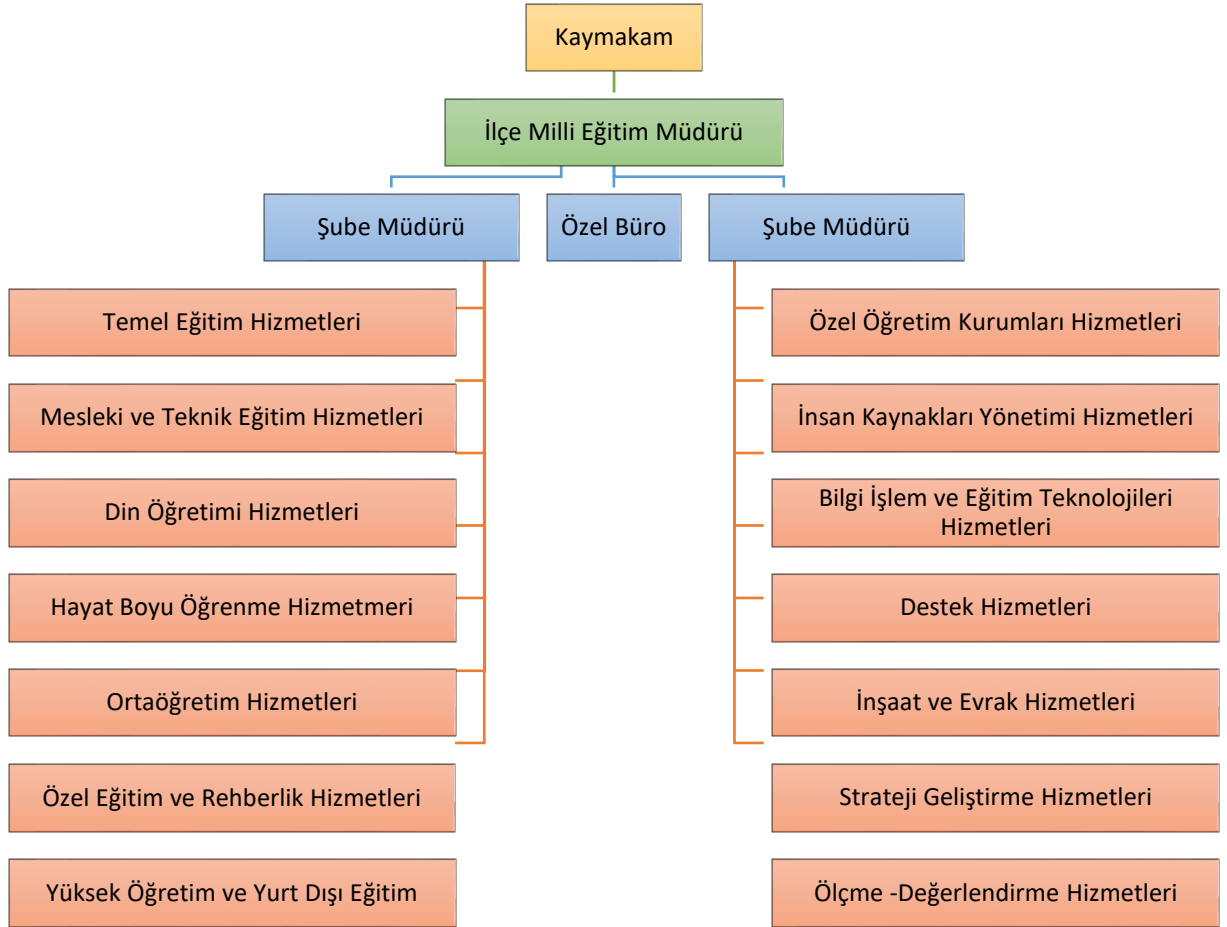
Kaymakam

İlçe Milli Eğitim Müdürü

Şube Müdürü

Özel Büro

Şube Müdürü

Temel Eğitim Hizmetleri

Mesleki ve Teknik Eğitim Hizmetleri

Din Öğretimi Hizmetleri

Hayat Boyu Öğrenme Hizmetmeri

Ortaöğretim Hizmetleri

Özel Eğitim ve Rehberlik Hizmetleri

Yüksek Öğretim ve Yurt Dışı Eğitim

Özel Öğretim Kurumları Hizmetleri

İnsan Kaynakları Yönetimi Hizmetleri

Bilgi İşlem ve Eğitim Teknolojileri Hizmetleri

Destek Hizmetleri

İnşaat ve Evrak Hizmetleri

Strateji Geliştirme Hizmetleri

Ölçme -Değerlendirme Hizmetleri